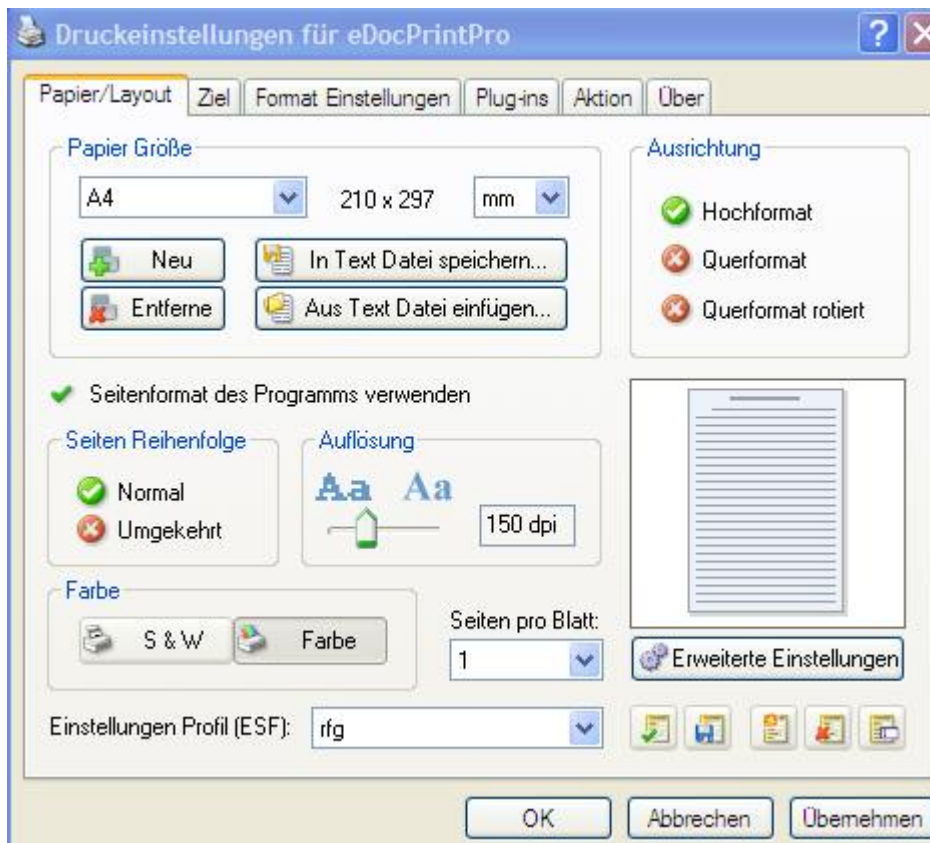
Druckeinstellungen für eDocPrintPro

Papier/Layout | Ziel | Format Einstellungen | Plug-ins | Aktion | Über

Papier Größe

A4 210 x 297 mm

Neu
In Text Datei speichern...
Entferne
Aus Text Datei einfügen...

Ausrichtung

Hochformat
Querformat
Querformat rotiert

Seitenformat des Programms verwenden

Seiten Reihenfolge
Normal
Umgekehrt

Auflösung
Aa Aa
150 dpi

Farbe
S & W
Farbe

Seiten pro Blatt:
1

Erweiterte Einstellungen

Einstellungen Profil (ESF): rfg

OK
Abbrechen
Übernehmen